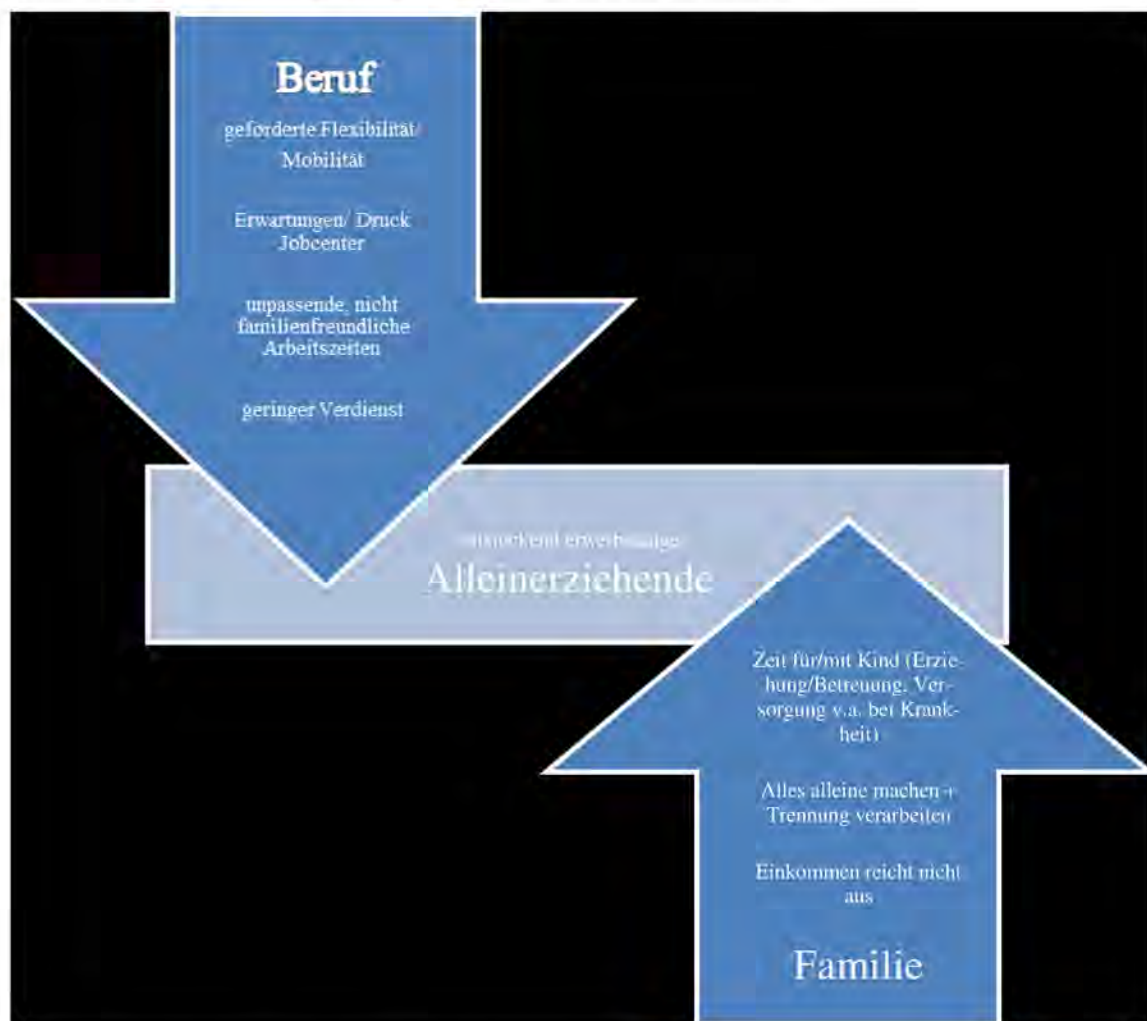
Beruf

geforderte Flexibilität/ Mobilität

Erwartungen/ Druck Jobcenter

unpassende, nicht familienfreundliche Arbeitszeiten

geringer Verdienst

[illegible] erwerbstätige

Alleinerziehende

Zeit für/mit Kind (Erziehung/Betreuung, Versorgung v.a. bei Krankheit)

Alles alleine machen + Trennung verarbeiten

Einkommen reicht nicht aus

Familie